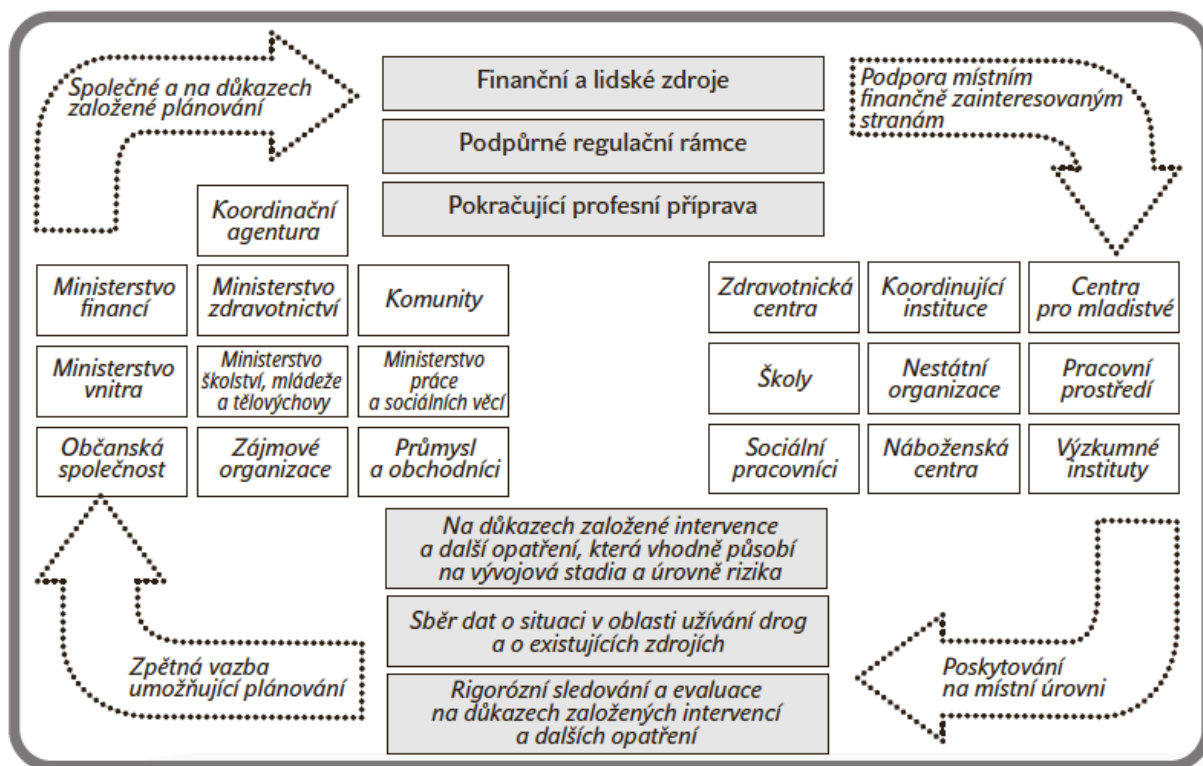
Společné a na důkazech založené plánování

Finanční a lidské zdroje

Podpůrné regulační rámce

Pokračující profesní příprava

Podpora místním finančně zainteresovaným stranám

Koordinační agentura

Ministerstvo financí

Ministerstvo zdravotnictví

Komunity

Ministerstvo vnitra

Ministerstvo školství, mládeže a tělovýchovy

Ministerstvo práce a sociálních věcí

Občanská společnost

Zájmové organizace

Průmysl a obchodníci

Zdravotnická centra

Koordinující instituce

Centra pro mladistvé

Školy

Nestátní organizace

Pracovní prostředí

Sociální pracovníci

Náboženská centra

Výzkumné instituty

Na důkazech založené intervence a další opatření, která vhodně působí na vývojová stadia a úrovně rizika

Sběr dat o situaci v oblasti užívání drog a o existujících zdrojích

Rigorózní sledování a evaluace na důkazech založených intervencí a dalších opatření

Zpětná vazba umožňující plánování

Poskytování na místní úrovni